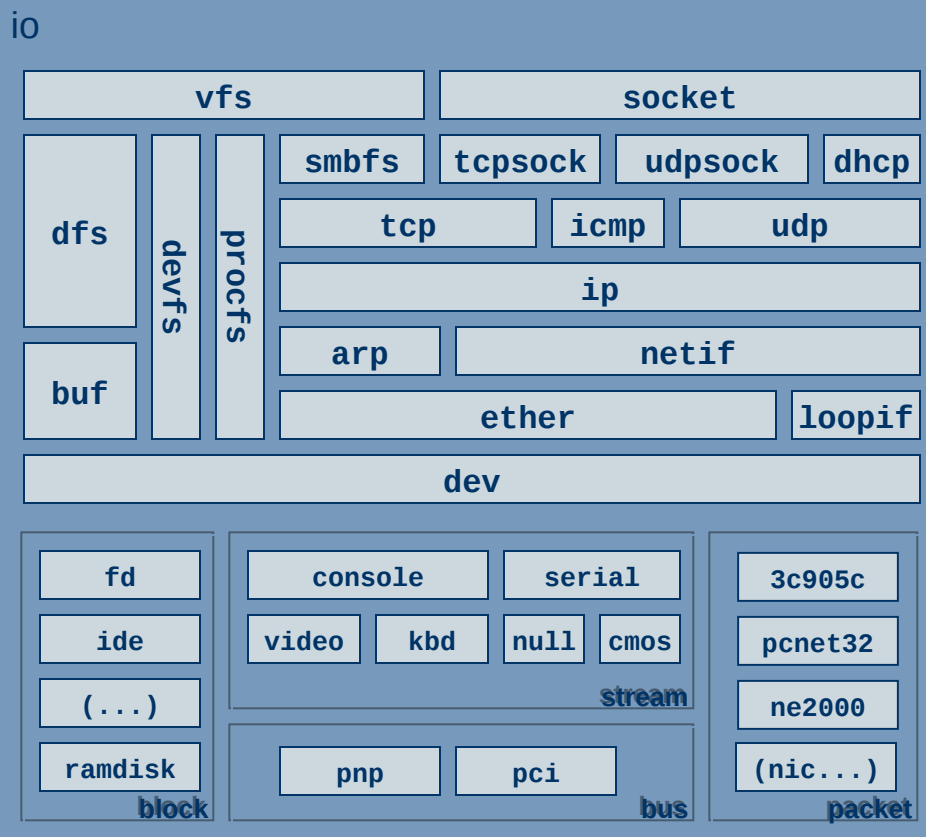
io

vfs

socket

dfs

devfs

procfs

smbfs

tcpsock

udpsock

dhcp

tcp

icmp

udp

ip

buf

arp

netif

ether

loopif

dev

fd

ide

(...)

ramdisk

block

console

serial

video

kbd

null

cmos

stream

pnp

pci

bus

3c905c

pcnet32

ne2000

(nic...)

packet